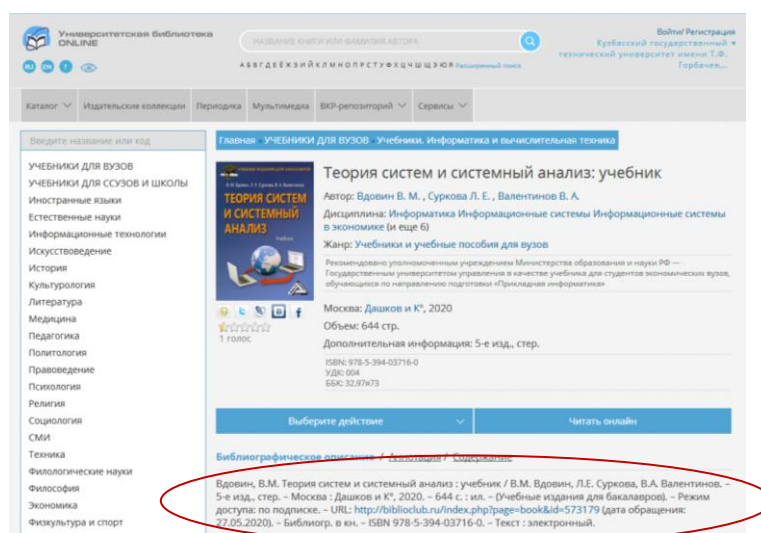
Университетская библиотека ONLINE

RU EN

НАЗВАНИЕ КНИГИ ИЛИ ФАМИЛИЯ АВТОРА

А Б В Г Д Е Ж З И Й К Л М Н О П Р С Т У Ф Х Ц Ч Ш Щ Э Ю Я Расширенный поиск

Войти/ Регистрация
Кузбасский государственный технический университет имени Т.Ф. Горбачев...

Каталог | Издательские коллекции | Периодика | Мультимедиа | ВКР-репозиторий | Сервисы

Введите название или код

УЧЕБНИКИ ДЛЯ ВУЗОВ
УЧЕБНИКИ ДЛЯ ССУЗОВ И ШКОЛЫ
Иностранные языки
Естественные науки
Информационные технологии
Искусствоведение
История
Культурология
Литература
Медицина
Педагогика
Политология
Правоведение
Психология
Религия
Социология
СМИ
Техника
Филологические науки
Философия
Экономика
Физкультура и спорт

Главная > УЧЕБНИКИ ДЛЯ ВУЗОВ > Учебники. Информатика и вычислительная техника

В.М. Вдовин, Л.Е. Суркова, В.А. Валентинов
ТЕОРИЯ СИСТЕМ И СИСТЕМНЫЙ АНАЛИЗ
Учебник

Теория систем и системный анализ: учебник

Автор: Вдовин В. М. , Суркова Л. Е. , Валентинов В. А.

Дисциплина: Информатика Информационные системы Информационные системы в экономике (и еще 6)

Жанр: Учебники и учебные пособия для вузов

Рекомендовано уполномоченным учреждением Министерства образования и науки РФ — Государственным университетом управления в качестве учебника для студентов экономических вузов, обучающихся по направлению подготовки «Прикладная информатика»

1 голос

Москва: Дашков и К°, 2020

Объем: 644 стр.

Дополнительная информация: 5-е изд., стер.

ISBN: 978-5-394-03716-0
УДК: 004
ББК: 32.97я73

Выберите действие

Читать онлайн

Библиографическое описание / Аннотация / Содержание

Вдовин, В.М. Теория систем и системный анализ : учебник / В.М. Вдовин, Л.Е. Суркова, В.А. Валентинов. – 5-е изд., стер. – Москва : Дашков и К°, 2020. – 644 с. : ил. – (Учебные издания для бакалавров). – Режим доступа: по подписке. – URL: http://biblioclub.ru/index.php?page=book&id=573179 (дата обращения: 27.05.2020). – Библиогр. в кн. – ISBN 978-5-394-03716-0. – Текст : электронный.